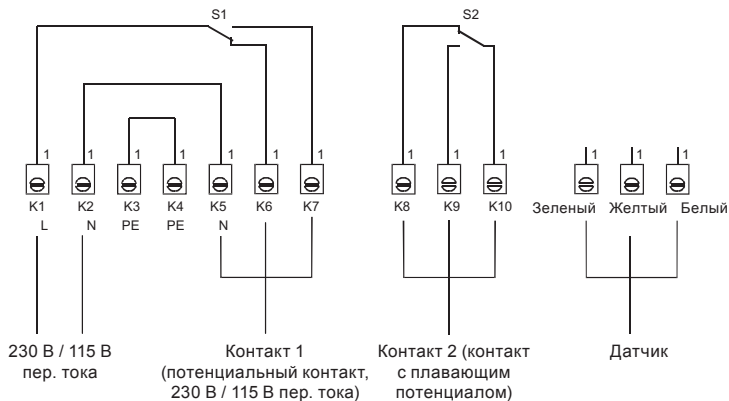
S1

S2

1 1 1 1 1 1 1

K1 K2 K3 K4 K5 K6 K7

L N PE PE N

1 1 1

K8 K9 K10

1 1 1

Зеленый Желтый Белый

230 В / 115 В пер. тока

Контакт 1 (потенциальный контакт, 230 В / 115 В пер. тока)

Контакт 2 (контакт с плавающим потенциалом)

Датчик